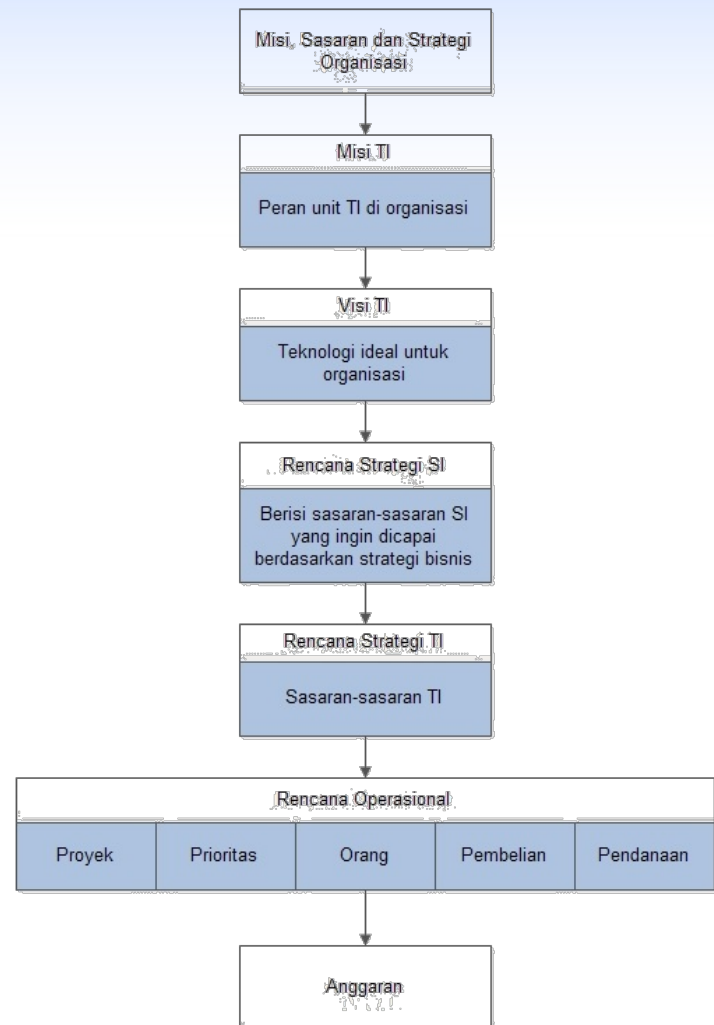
Misi, Sasaran dan Strategi Organisasi

Misi TI

Peran unit TI di organisasi

Visi TI

Teknologi ideal untuk organisasi

Rencana Strategi SI

Berisi sasaran-sasaran SI yang ingin dicapai berdasarkan strategi bisnis

Rencana Strategi TI

Sasaran-sasaran TI

Rencana Operasional

| Proyek | Prioritas | Orang | Pembelian | Pendanaan |
|---|---|---|---|---|

Anggaran